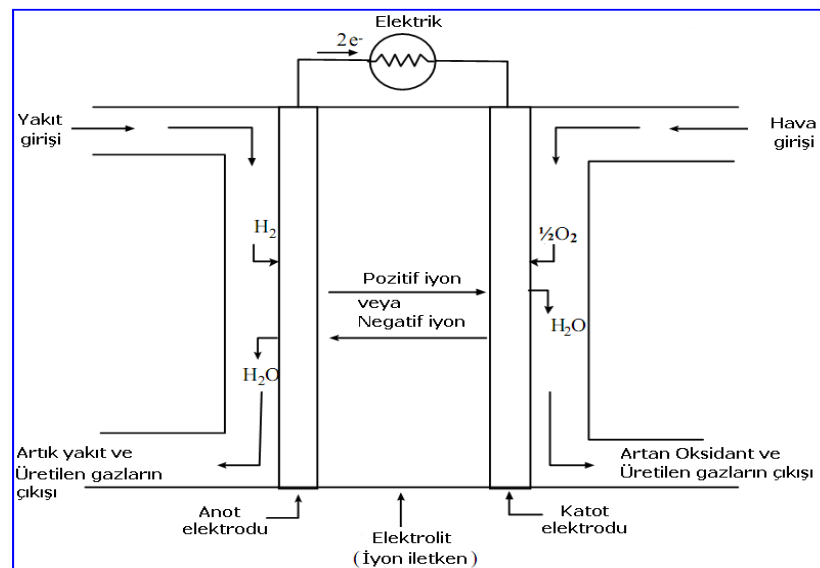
Elektrik

$2e^-$

Yakıt girişi

Hava girişi

$H_2$

$\frac{1}{2}O_2$

Pozitif iyon
veya
Negatif iyon

$H_2O$

$H_2O$

Artık yakıt ve Üretilen gazların çıkışı

Artan Oksidant ve Üretilen gazların çıkışı

Anot elektrodu

Elektrolit (İyon iletken)

Katot elektrodu